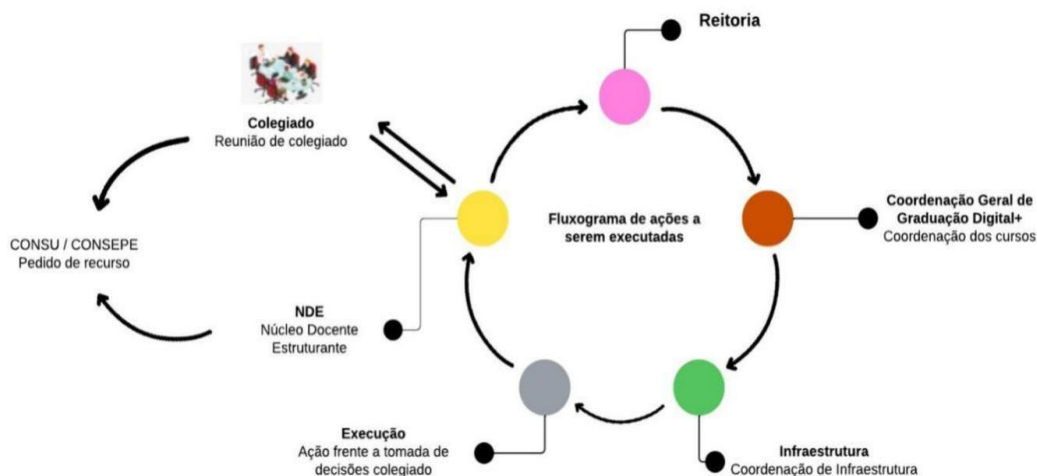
Reitoria

Colegiado
Reunião de colegiado

CONSU / CONSEPE
Pedido de recurso

Fluxograma de ações a serem executadas

Coordenação Geral de Graduação Digital+
Coordenação dos cursos

NDE
Núcleo Docente Estruturante

Execução
Ação frente a tomada de decisões colegiado

Infraestrutura
Coordenação de Infraestrutura